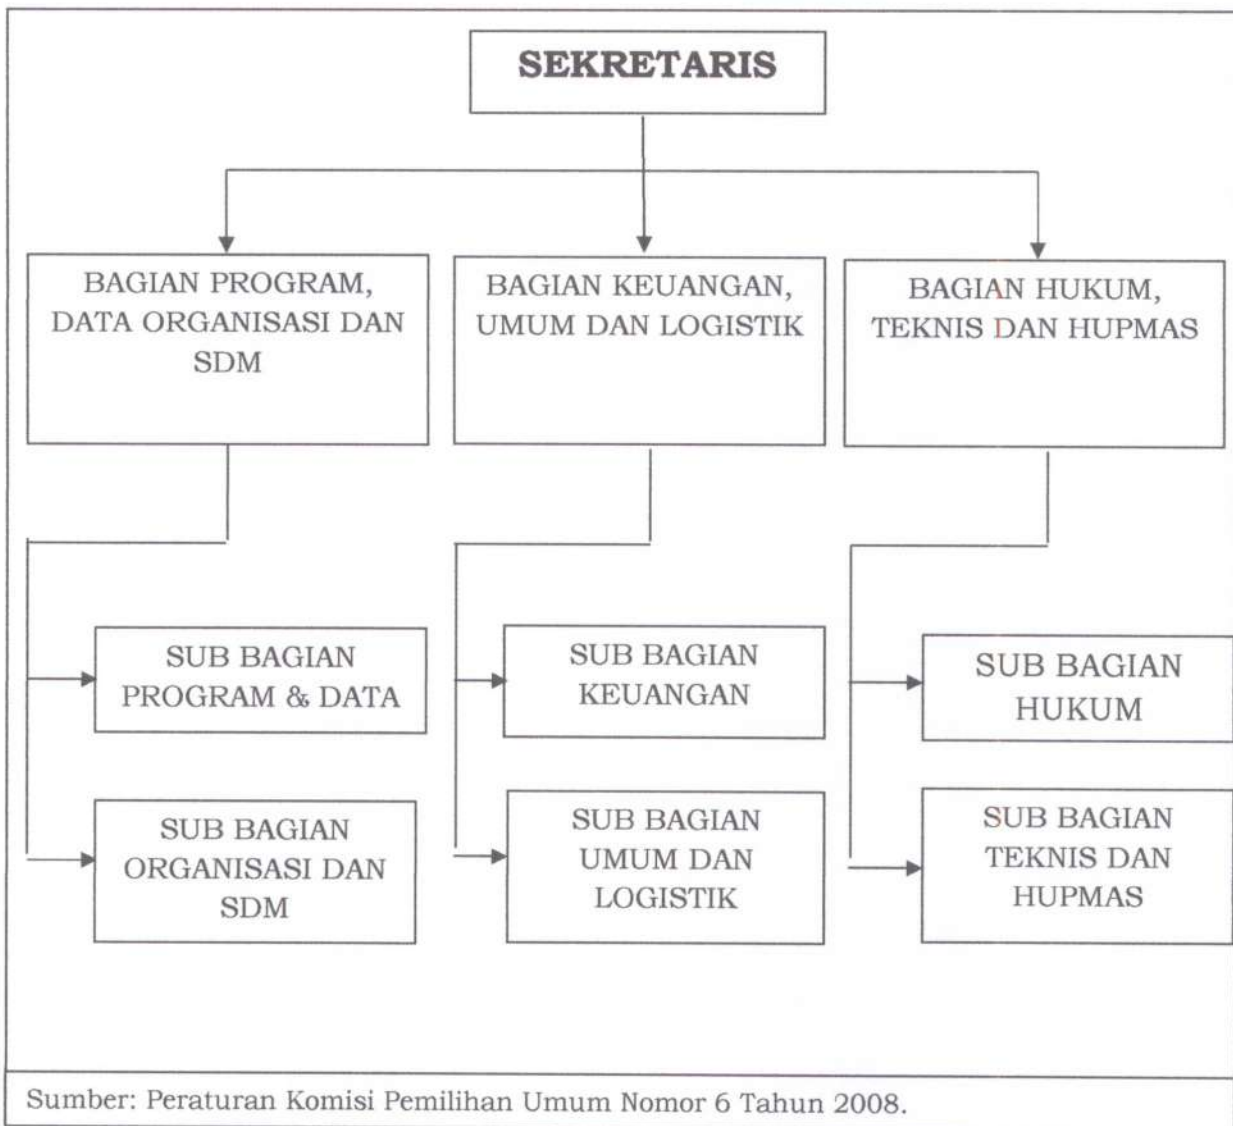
SEKRETARIS

BAGIAN PROGRAM, DATA ORGANISASI DAN SDM

BAGIAN KEUANGAN, UMUM DAN LOGISTIK

BAGIAN HUKUM, TEKNIS DAN HUPMAS

SUB BAGIAN PROGRAM & DATA

SUB BAGIAN ORGANISASI DAN SDM

SUB BAGIAN KEUANGAN

SUB BAGIAN UMUM DAN LOGISTIK

SUB BAGIAN HUKUM

SUB BAGIAN TEKNIS DAN HUPMAS

Sumber: Peraturan Komisi Pemilihan Umum Nomor 6 Tahun 2008.